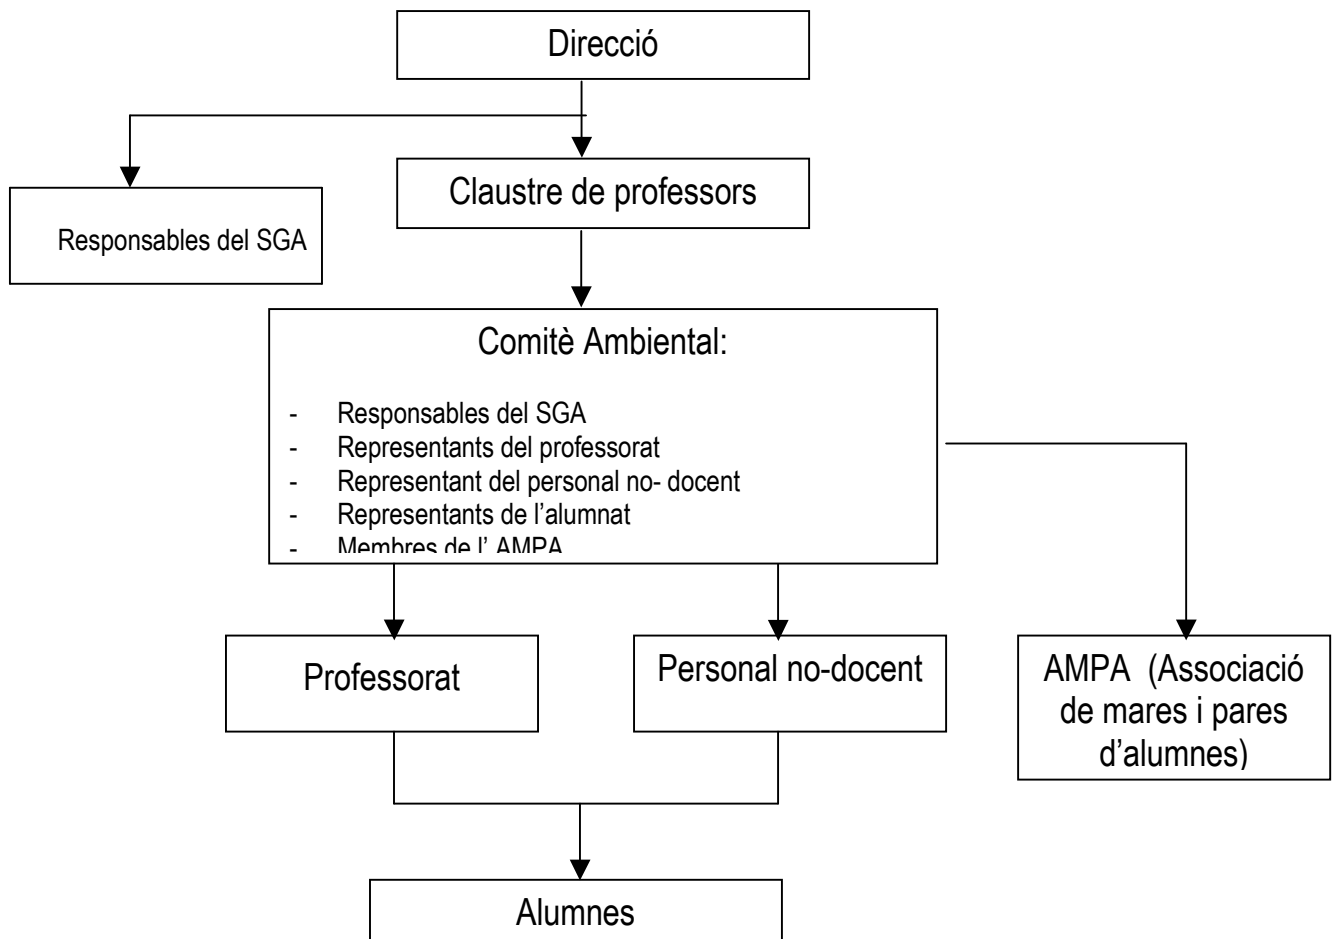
Direcció

Responsables del SGA

Claustre de professors

Comitè Ambiental:

- Responsables del SGA
- Representants del professorat
- Representant del personal no- docent
- Representants de l'alumnat
- Membres de l' AMPA

Professorat

Personal no-docent

AMPA (Associació de mares i pares d'alumnes)

Alumnes